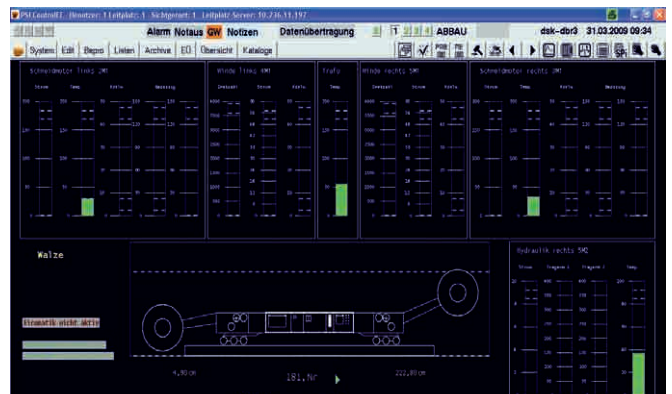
PM ControlEC Benutzer: 1 Leitplatz: 1 Sichtgerät: 1 Leitplatz Server: 10.236.11.197

Alarm Notaus GW Notizen Datenübertragung 1 ABBAU dsk-dbr3 31.03.2009 09:34

System Edit Bepro Listen Archive EO Übersicht Kataloge

Schneidmotor links 2M1

Winde links 6M1

Trafo

Winde rechts 5M1

Schneidmotor rechts 3M1

Walze

Kinematik nicht aktiv

Hydraulik rechts 5M2

4,90 cm

181.Nr

222,00 cm